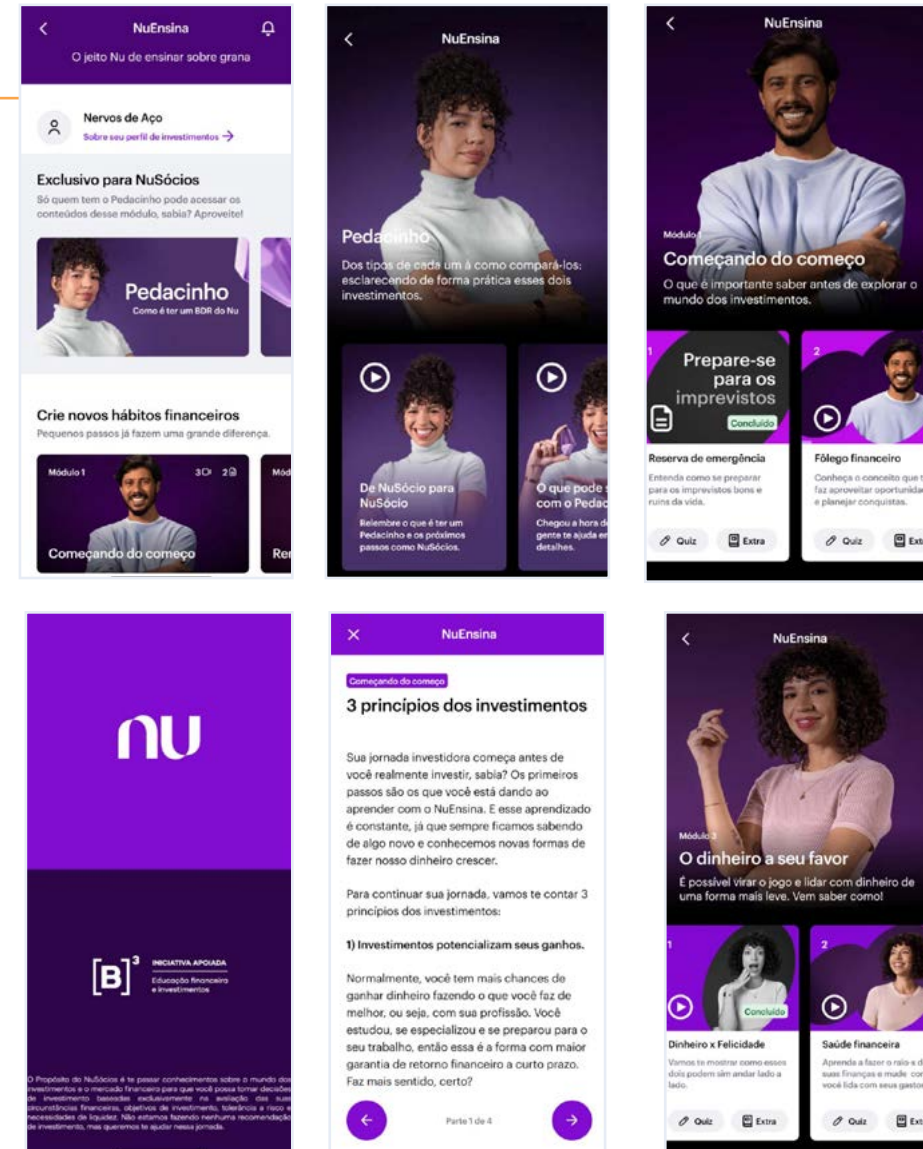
NuEnsina
O jeito Nu de ensinar sobre grana

Nervos de Aço
Sobre seu perfil de investimentos →

Exclusivo para NuSócios
Só quem tem o Pedacinho pode acessar os conteúdos desse módulo, sabia? Aproveite!

Pedacinho
Como é ter um BDR do Nu

Crie novos hábitos financeiros
Pequenos passos já fazem uma grande diferença.

Módulo 1
3 2
Começando do começo
Mód
Re

NuEnsina

Pedacinho
Dos tipos de cada um à como compará-los: esclarecendo de forma prática esses dois investimentos.

De NuSócio para NuSócio
Relembre o que é ter um Pedacinho e os próximos passos como NuSócios.

O que pode s com o Pedac
Chegou a hora d gente te ajuda e detalhes.

NuEnsina

Módulo
Começando do começo
O que é importante saber antes de explorar o mundo dos investimentos.

1
Prepare-se para os imprevistos
Concluído
Reserva de emergência
Entenda como se preparar para os imprevistos bons e ruins da vida.
Quiz
Extra

2
Fôlego financeiro
Conheça o conceito que t faz aproveitar oportunida e planejar conquistas.
Quiz
Ext

nu

[B]$^3$
INICIATIVA APOIADA
Educação financeira e investimentos

O Propósito do NuSócios é te passar conhecimentos sobre o mundo dos investimentos e o mercado financeiro para que você possa tomar decisões de investimento baseadas exclusivamente na avaliação das suas circunstâncias financeiras, objetivos de investimento, tolerância a risco e necessidades de liquidez. Não estamos fazendo nenhuma recomendação de investimento, mas queremos te ajudar nessa jornada.

NuEnsina
Começando do começo
3 princípios dos investimentos

Sua jornada investidora começa antes de você realmente investir, sabia? Os primeiros passos são os que você está dando ao aprender com o NuEnsina. E esse aprendizado é constante, já que sempre ficamos sabendo de algo novo e conhecemos novas formas de fazer nosso dinheiro crescer.

Para continuar sua jornada, vamos te contar 3 princípios dos investimentos:

1) Investimentos potencializam seus ganhos.

Normalmente, você tem mais chances de ganhar dinheiro fazendo o que você faz de melhor, ou seja, com sua profissão. Você estudou, se especializou e se preparou para o seu trabalho, então essa é a forma com maior garantia de retorno financeiro a curto prazo. Faz mais sentido, certo?

Parte 1 de 4

NuEnsina

Módulo 3
O dinheiro a seu favor
É possível virar o jogo e lidar com dinheiro de uma forma mais leve. Vem saber como!

1
Concluído
Dinheiro x Felicidade
Vamos te mostrar como esses dois podem sim andar lado a lado.
Quiz
Extra

2
Saúde financeira
Aprenda a fazer o raio-x d suas finanças e mude cor você lida com seus gastos
Quiz
Ext